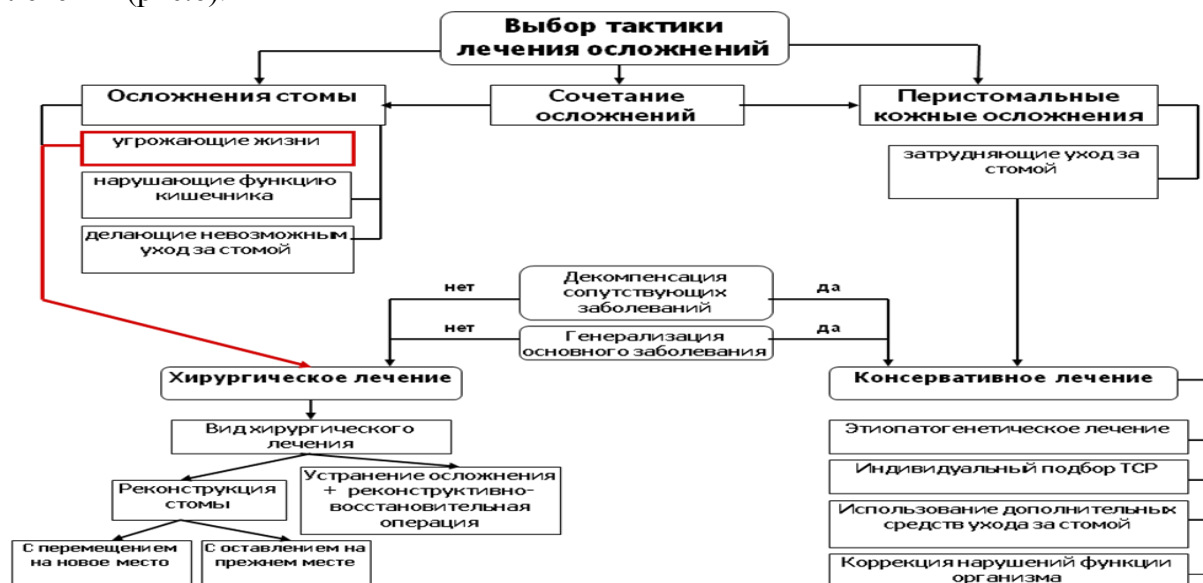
Выбор тактики лечения осложнений

Осложнения стомы

Сочетание осложнений

Перистомальные кожные осложнения

угрожающие жизни

нарушающие функцию кишечника

делающие невозможным уход за стомой

затрудняющие уход за стомой

нет

Декомпенсация сопутствующих заболеваний

да

нет

Генерализация основного заболевания

да

Хирургическое лечение

Консервативное лечение

Вид хирургического лечения

Реконструкция стомы

Устранение осложнения + реконструктивно-восстановительная операция

С перемещением на новое место

С оставлением на прежнем месте

Этиопатогенетическое лечение

Индивидуальный подбор ТСР

Использование дополнительных средств ухода за стомой

Коррекция нарушений функции организма